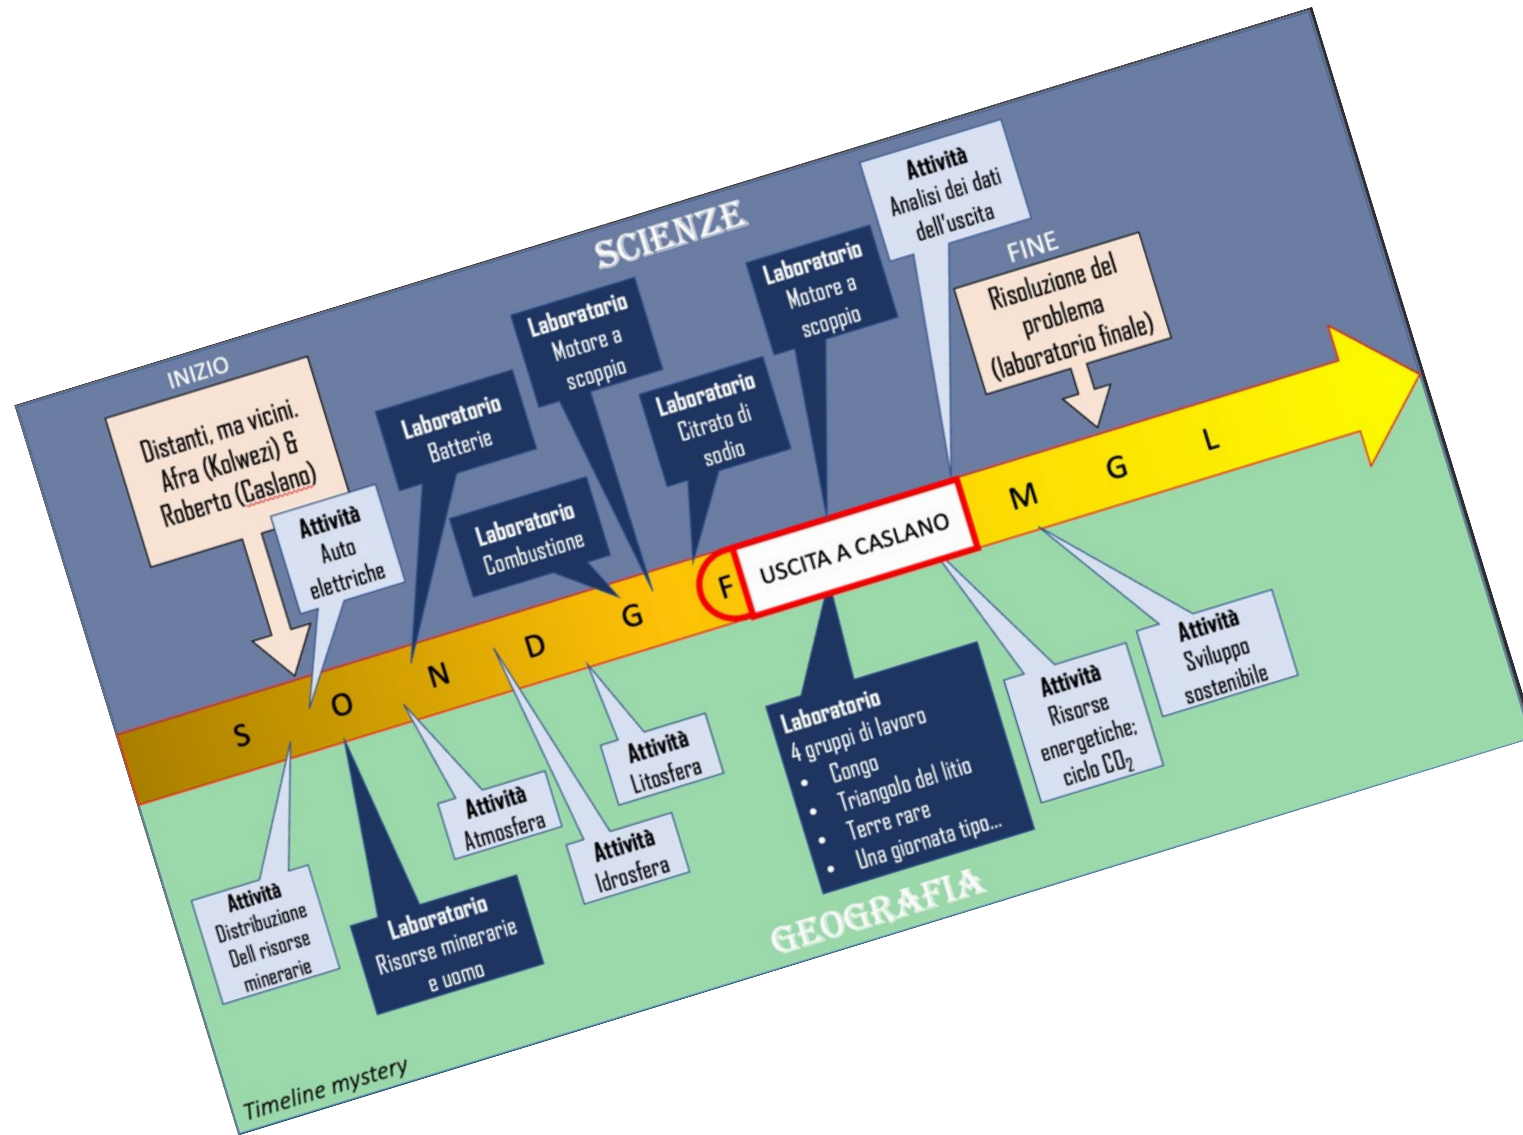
SCIENZE

INIZIO

Distanti, ma vicini. Afra (Kolwezi) & Roberto (Caslano)

Attività
Auto elettriche

Laboratorio
Batterie

Laboratorio
Motore a scoppio

Laboratorio
Combustione

Laboratorio
Citrato di sodio

Laboratorio
Motore a scoppio

Attività
Analisi dei dati dell'uscita

FINE

Risoluzione del problema (laboratorio finale)

S O N D G F USCITA A CASLANO M G L

Attività
Distribuzione Dell risorse minerarie

Laboratorio
Risorse minerarie e uomo

Attività
Atmosfera

Attività
Idrosfera

Attività
Litosfera

Laboratorio
4 gruppi di lavoro
• Congo
• Triangolo del litio
• Terre rare
• Una giornata tipo...

Attività
Risorse energetiche; ciclo $CO_2$

Attività
Sviluppo sostenibile

GEOGRAFIA

Timeline mystery